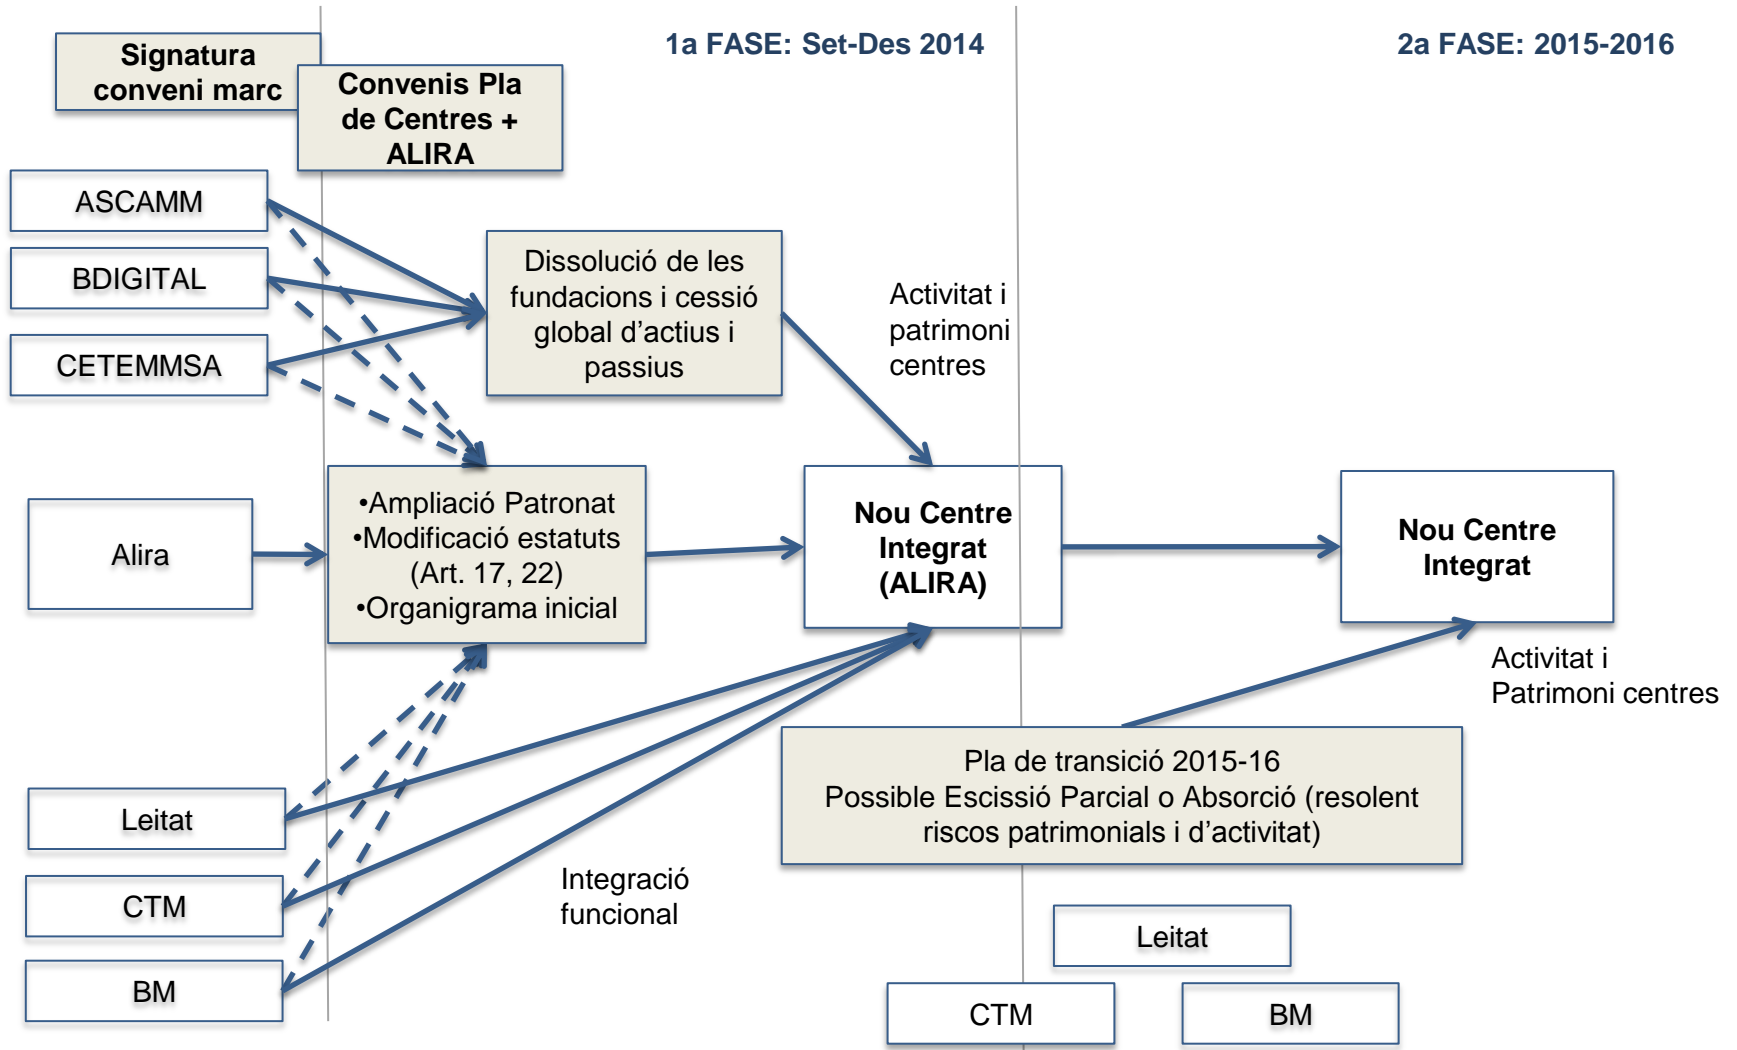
Signatura conveni marc

Convenis Pla de Centres + ALIRA

1a FASE: Set-Des 2014

2a FASE: 2015-2016

ASCAMM

BDIGITAL

CETEMMSA

Dissolució de les fundacions i cessió global d'actius i passius

Activitat i patrimoni centres

Alira

•Ampliació Patronat
•Modificació estatuts (Art. 17, 22)
•Organigrama inicial

Nou Centre Integrat (ALIRA)

Nou Centre Integrat

Activitat i Patrimoni centres

Pla de transició 2015-16
Possible Escissió Parcial o Absorció (resolent riscos patrimonials i d'activitat)

Leitat

CTM

BM

Integració funcional

Leitat

CTM

BM